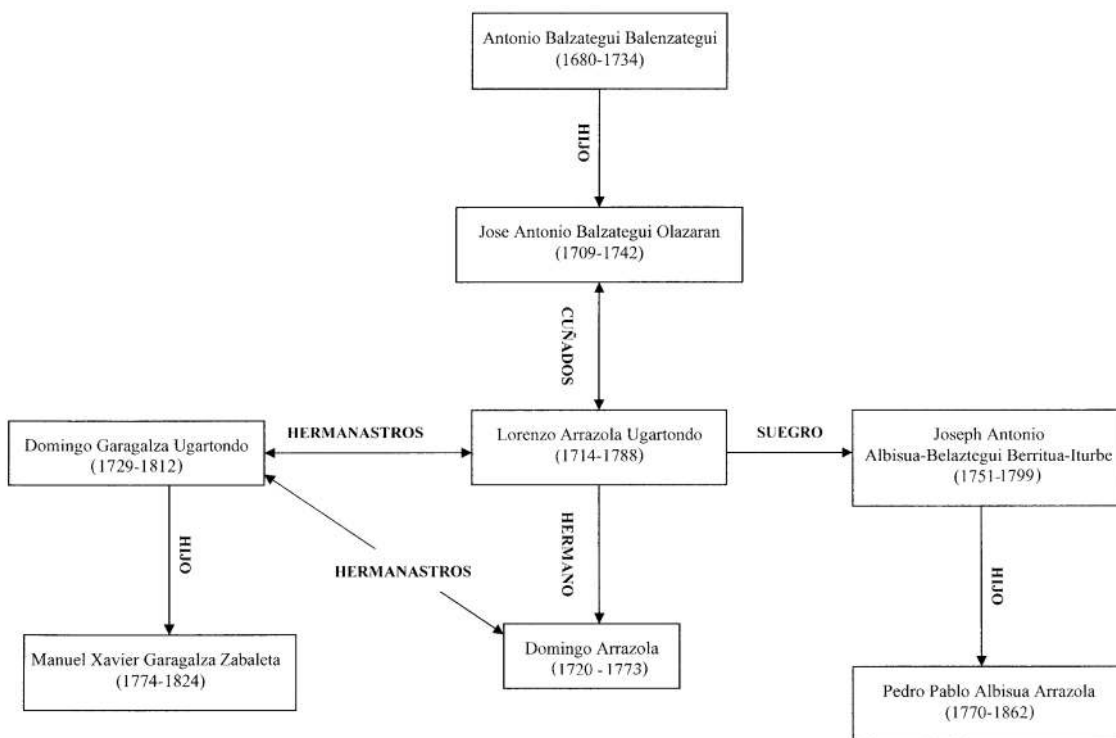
Antonio Balzategui Balenzategui
(1680-1734)

HIJO

Jose Antonio Balzategui Olazaran
(1709-1742)

CUÑADOS

Domingo Garagalza Ugartondo
(1729-1812)

HERMANASTROS

Lorenzo Arrazola Ugartondo
(1714-1788)

SUEGRO

Joseph Antonio
Albisua-Belaztegui Berritua-Iturbe
(1751-1799)

HIJO

HERMANASTROS

HERMANO

HIJO

Manuel Xavier Garagalza Zabaleta
(1774-1824)

Domingo Arrazola
(1720 - 1773)

Pedro Pablo Albisua Arrazola
(1770-1862)